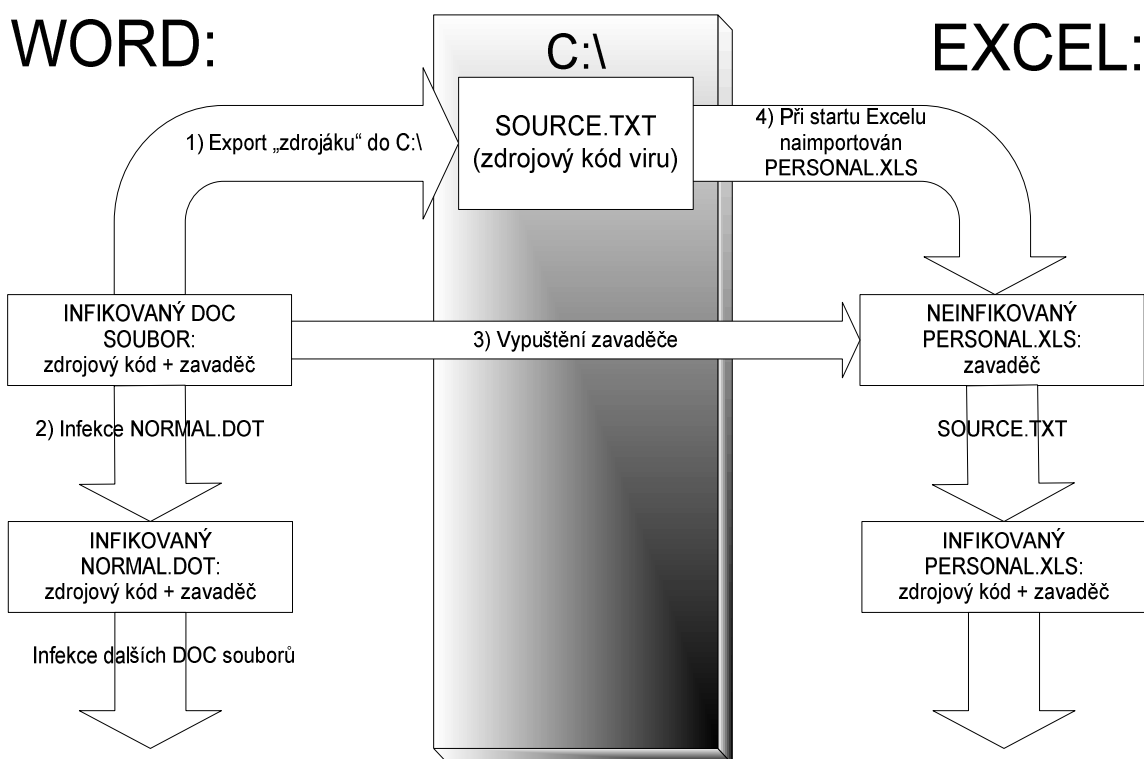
WORD:

C:\

EXCEL:

1) Export „zdrojáku“ do C:\

SOURCE.TXT
(zdrojový kód viru)

4) Při startu Excelu naimportován PERSONAL.XLS

INFIKOVANÝ DOC SOUBOR:
zdrojový kód + zavaděč

3) Vypuštění zavaděče

NEINFIKOVANÝ PERSONAL.XLS:
zavaděč

2) Infekce NORMAL.DOT

SOURCE.TXT

INFIKOVANÝ NORMAL.DOT:
zdrojový kód + zavaděč

INFIKOVANÝ PERSONAL.XLS:
zdrojový kód + zavaděč

Infekce dalších DOC souborů